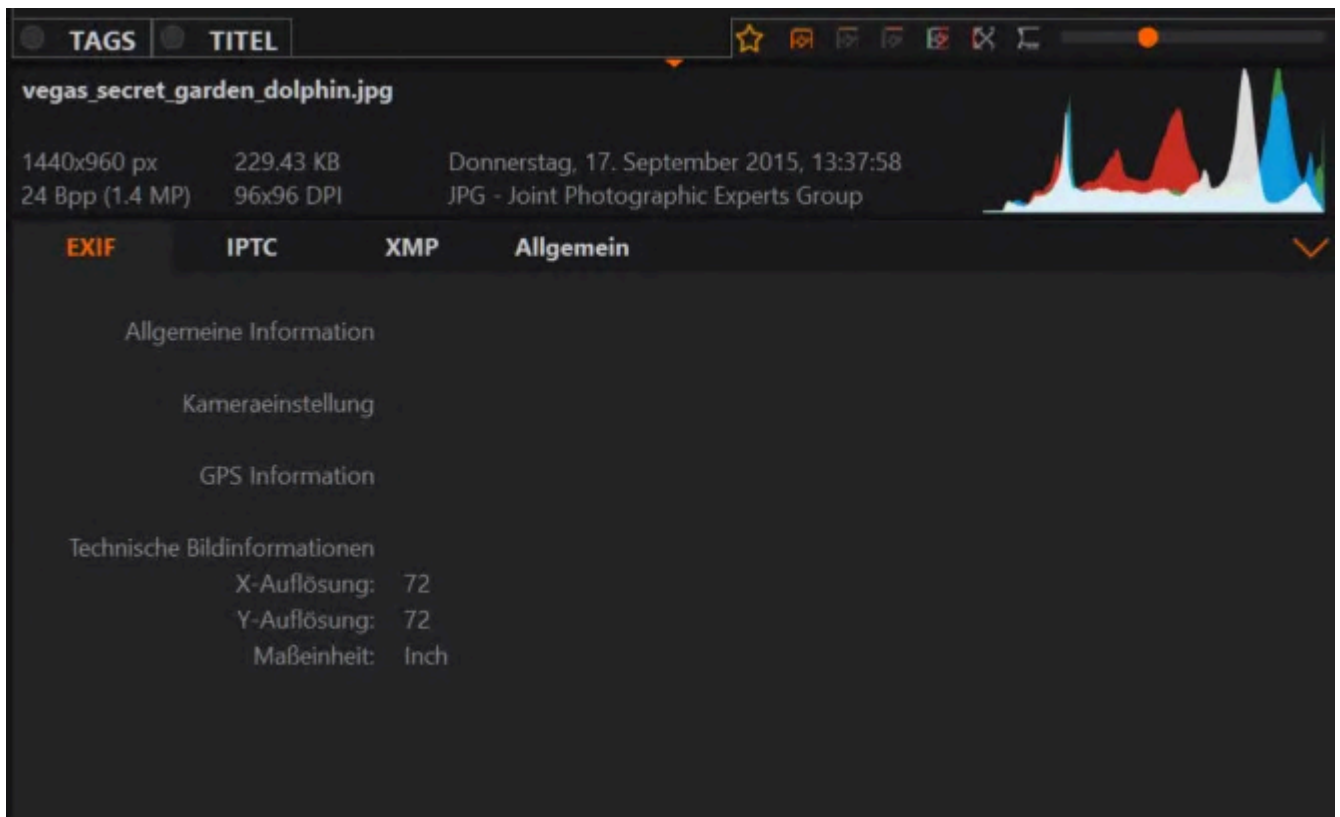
TAGS TITEL

vegas_secret_garden_dolphin.jpg

1440x960 px 229.43 KB Donnerstag, 17. September 2015, 13:37:58
24 Bpp (1.4 MP) 96x96 DPI JPG - Joint Photographic Experts Group

EXIF IPTC XMP Allgemein

Allgemeine Information

Kameraeinstellung

GPS Information

Technische Bildinformationen
X-Auflösung: 72
Y-Auflösung: 72
Maßeinheit: Inch